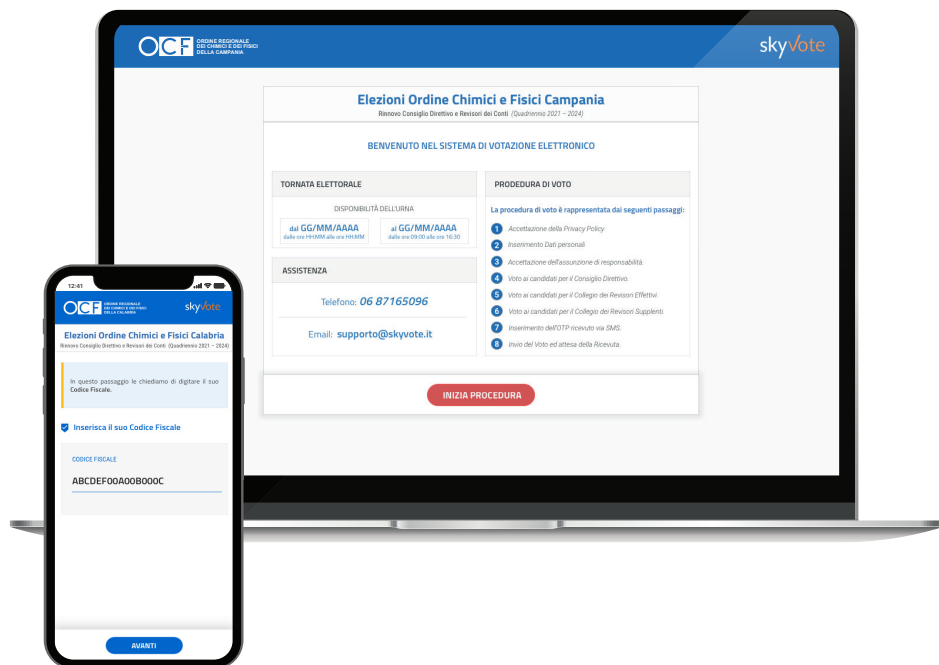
OCF ORDINE REGIONALE DEI CHIMICI E DEI FISICI DELLA CAMPANIA

skyvote

Elezioni Ordine Chimici e Fisici Campania

Rinnovo Consiglio Direttivo e Revisori dei Conti (Quadriennio 2021 – 2024)

BENVENUTO NEL SISTEMA DI VOTAZIONE ELETTRONICO

TORNATA ELETTORALE

DISPONIBILITÀ DELL'URNA

dal GG/MM/AAAA dalle ore HH:MM alle ore HH:MM

al GG/MM/AAAA dalle ore 09:00 alle ore 16:30

ASSISTENZA

Telefono: 06 87165096

Email: supporto@skyvote.it

PROCEDURA DI VOTO

La procedura di voto è rappresentata dai seguenti passaggi:

1 Accettazione della Privacy Policy.
2 Inserimento Dati personali
3 Accettazione dell'assunzione di responsabilità.
4 Voto ai candidati per il Consiglio Direttivo.
5 Voto ai candidati per il Collegio dei Revisori Effettivi.
6 Voto ai candidati per il Collegio dei Revisori Supplenti.
7 Inserimento dell'OTP ricevuto via SMS.
8 Invio del Voto ed attesa della Ricevuta.

INIZIA PROCEDURA

12:41

OCF ORDINE REGIONALE DEI CHIMICI E DEI FISICI DELLA CALABRIA

skyvote

Elezioni Ordine Chimici e Fisici Calabria

Rinnovo Consiglio Direttivo e Revisori dei Conti (Quadriennio 2021 – 2024)

In questo passaggio le chiediamo di digitare il suo Codice Fiscale.

Inserisca il suo Codice Fiscale

CODICE FISCALE

ABCDEF00A00B000C

AVANTI